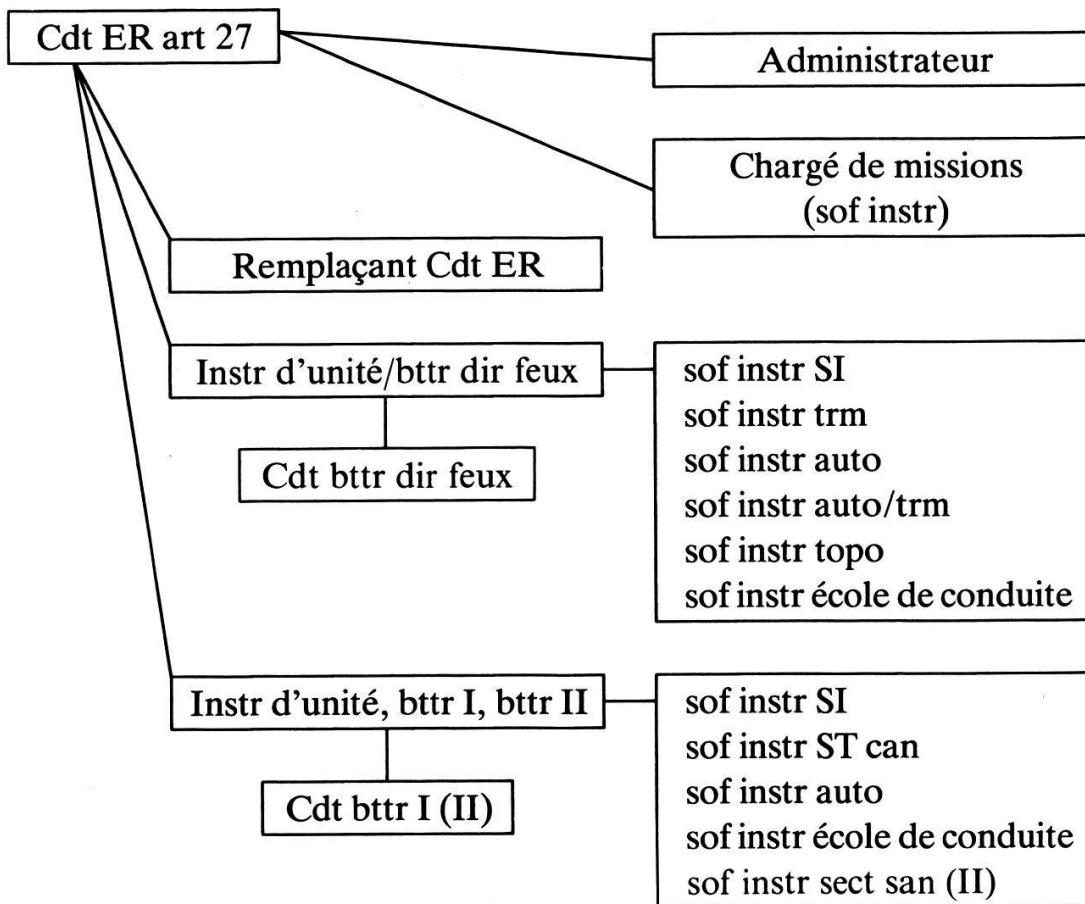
Cdt ER art 27

Administrateur

Chargé de missions (sof instr)

Remplaçant Cdt ER

Instr d'unité/bttr dir feux

Cdt bttr dir feux

sof instr SI
sof instr trm
sof instr auto
sof instr auto/trm
sof instr topo
sof instr école de conduite

Instr d'unité, bttr I, bttr II

Cdt bttr I (II)

sof instr SI
sof instr ST can
sof instr auto
sof instr école de conduite
sof instr sect san (II)